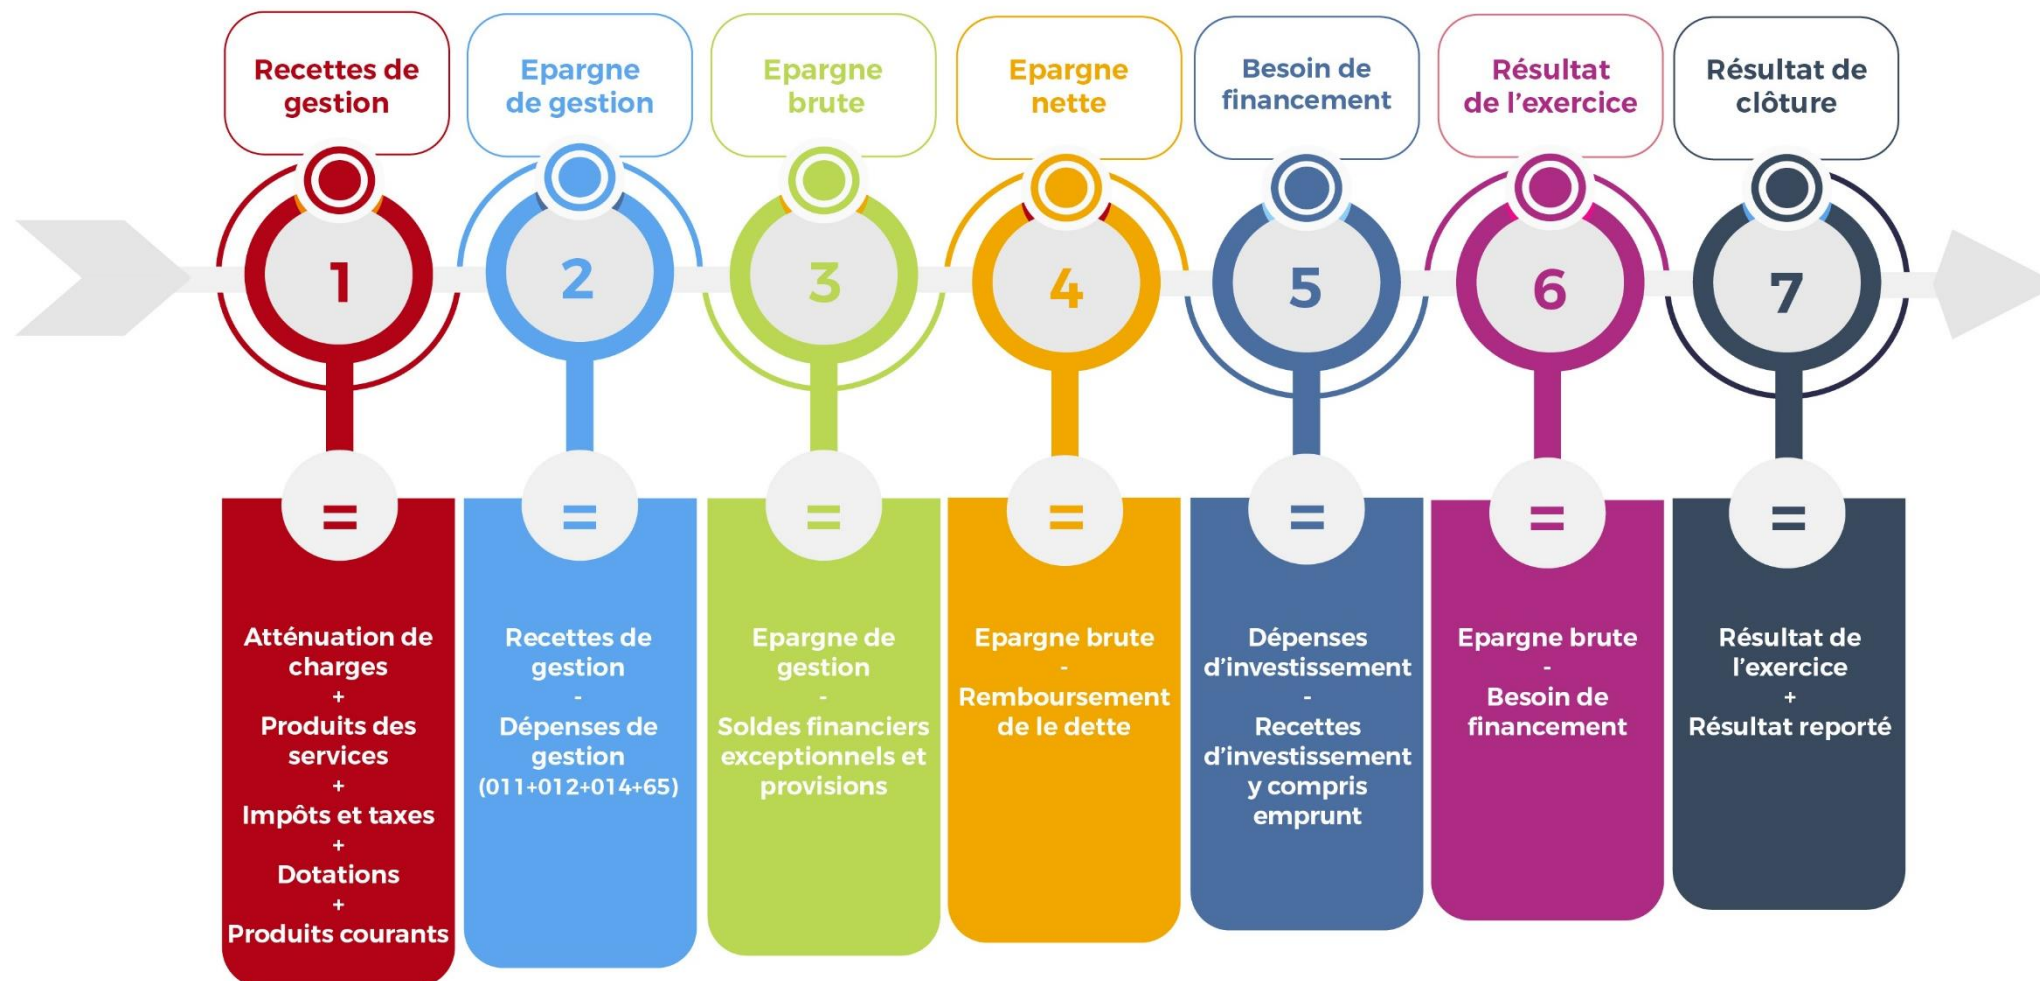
Recettes de gestion

1

=

Atténuation de charges
+
Produits des services
+
Impôts et taxes
+
Dotations
+
Produits courants

Epargne de gestion

2

=

Recettes de gestion
-
Dépenses de gestion
(011+012+014+65)

Epargne brute

3

=

Epargne de gestion
-
Soldes financiers exceptionnels et provisions

Epargne nette

4

=

Epargne brute
-
Remboursement de le dette

Besoin de financement

5

=

Dépenses d'investissement
-
Recettes d'investissement y compris emprunt

Résultat de l'exercice

6

=

Epargne brute
-
Besoin de financement

Résultat de clôture

7

=

Résultat de l'exercice
+
Résultat reporté